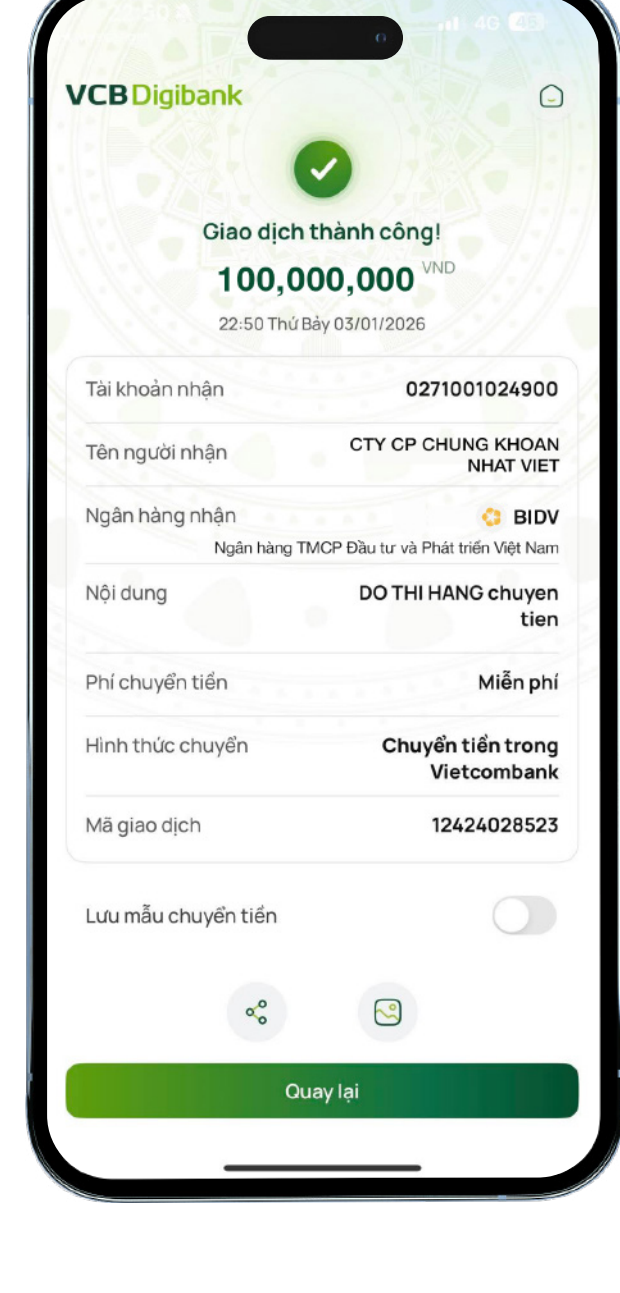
4G 46

VCB Digibank

Giao dịch thành công!

100,000,000 VND

22:50 Thứ Bảy 03/01/2026

| | |
|---|---|
| Tài khoản nhận | 0271001024900 |
| Tên người nhận | CTY CP CHUNG KHOAN NHAT VIET |
| Ngân hàng nhận | BIDV Ngân hàng TMCP Đầu tư và Phát triển Việt Nam |
| Nội dung | DO THI HANG chuyen tien |
| Phí chuyển tiền | Miễn phí |
| Hình thức chuyển | Chuyển tiền trong Vietcombank |
| Mã giao dịch | 12424028523 |

Lưu mẫu chuyển tiền

Quay lại